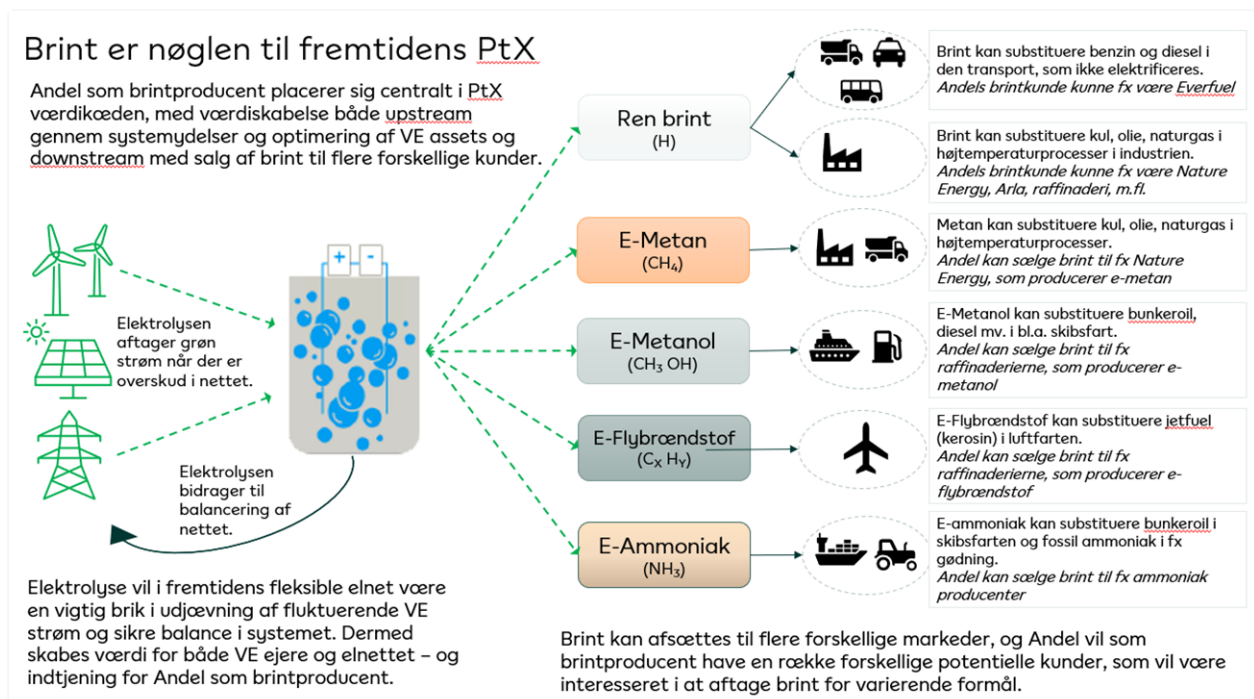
Brint er nøglen til fremtidens PtX

Andel som brintproducent placerer sig centralt i PtX værdikæden, med værdiskabelse både upstream gennem systemydelser og optimering af VE assets og downstream med salg af brint til flere forskellige kunder.

Elektrolysen aftager grøn strøm når der er overskud i nettet.

+ -

Elektrolysen bidrager til balancering af nettet.

Elektrolyse vil i fremtidens fleksible elnet være en vigtig brik i udjævning af flukturerende VE strøm og sikre balance i systemet. Dermed skabes værdi for både VE ejere og elnettet – og indtjening for Andel som brintproducent.

Ren brint
(H)

E-Metan
($CH_4$)

E-Metanol
($CH_3$ OH)

E-Flybrændstof
($C_X$ $H_Y$)

E-Ammoniak
($NH_3$)

Brint kan substituere benzin og diesel i den transport, som ikke elektrificeres.
Andels brintkunde kunne fx være Everfuel

Brint kan substituere kul, olie, naturgas i højtemperaturprocesser i industrien.
Andels brintkunde kunne fx være Nature Energy, Arla, raffinaderi, m.fl.

Metan kan substituere kul, olie, naturgas i højtemperaturprocesser.
Andel kan sælge brint til fx Nature Energy, som producerer e-metan

E-Metanol kan substituere bunkeroil, diesel mv. i bl.a. skibsfart.
Andel kan sælge brint til fx raffinaderierne, som producerer e-metanol

E-Flybrændstof kan substituere jetfuel (kerosin) i luftfarten.
Andel kan sælge brint til fx raffinaderierne, som producerer e-flybrændstof

E-ammoniak kan substituere bunkeroil i skibsfarten og fossil ammoniak i fx gødning.
Andel kan sælge brint til fx ammoniak producenter

Brint kan afsættes til flere forskellige markeder, og Andel vil som brintproducent have en række forskellige potentielle kunder, som vil være interesseret i at aftage brint for varierende formål.